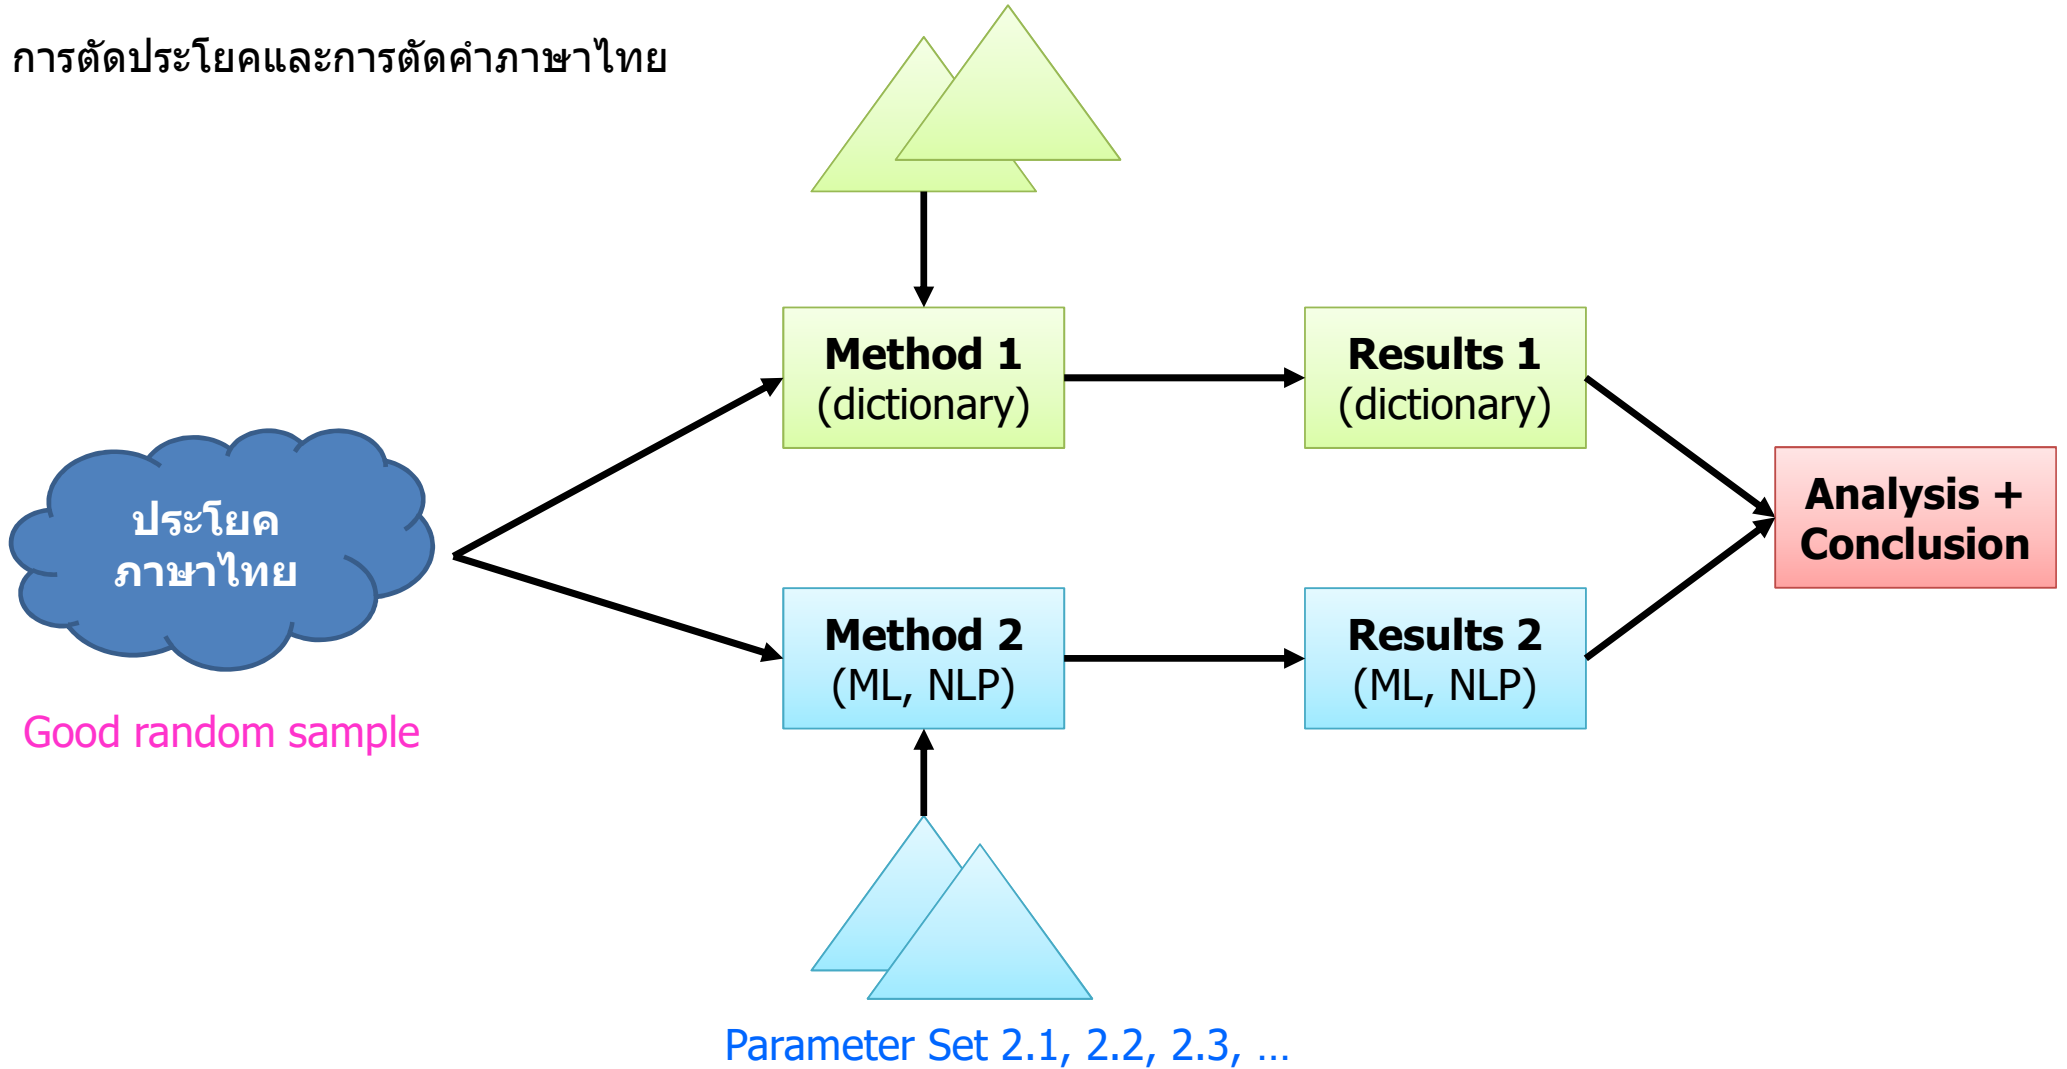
การตัดประโยคและการตัดคำภาษาไทย

ประโยค
ภาษาไทย

Good random sample

Method 1
(dictionary)

Results 1
(dictionary)

Method 2
(ML, NLP)

Results 2
(ML, NLP)

Analysis +
Conclusion

Parameter Set 2.1, 2.2, 2.3, …